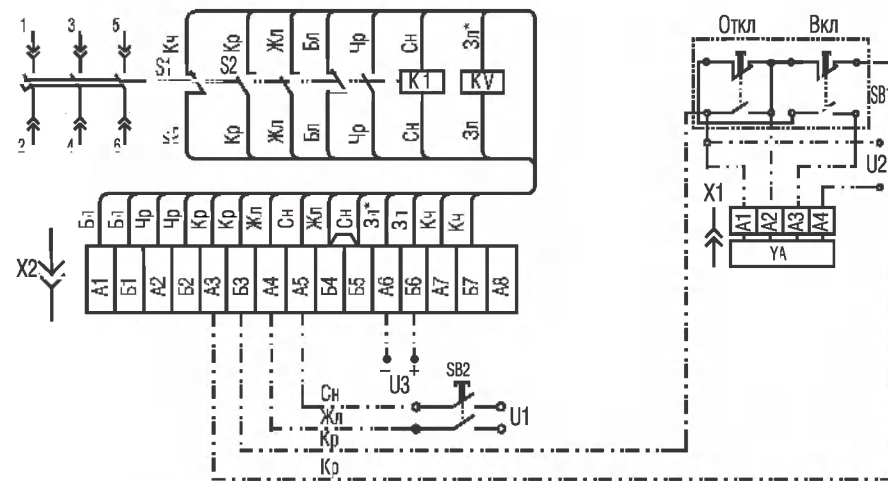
1 3 5
2 4 6
S1 Кч
S2 Кр
Жл
Бл
Чр
Сн
Зл*
K1
KV
Кч
Кр
Жл
Бл
Чр
Сн
Зл
Бл Бл Чр Чр Кр Кр Жл Сн Жл Сн Зл* Зл Кч Кч
X2
A1 Б1 A2 Б2 A3 Б3 A4 A5 Б4 Б5 A6 Б6 A7 Б7 A8
− +
U3
SB2
Сн
Жл
Кр
Кр
U1
Откл Вкл
SB1
U2
X1
A1 A2 A3 A4
YA